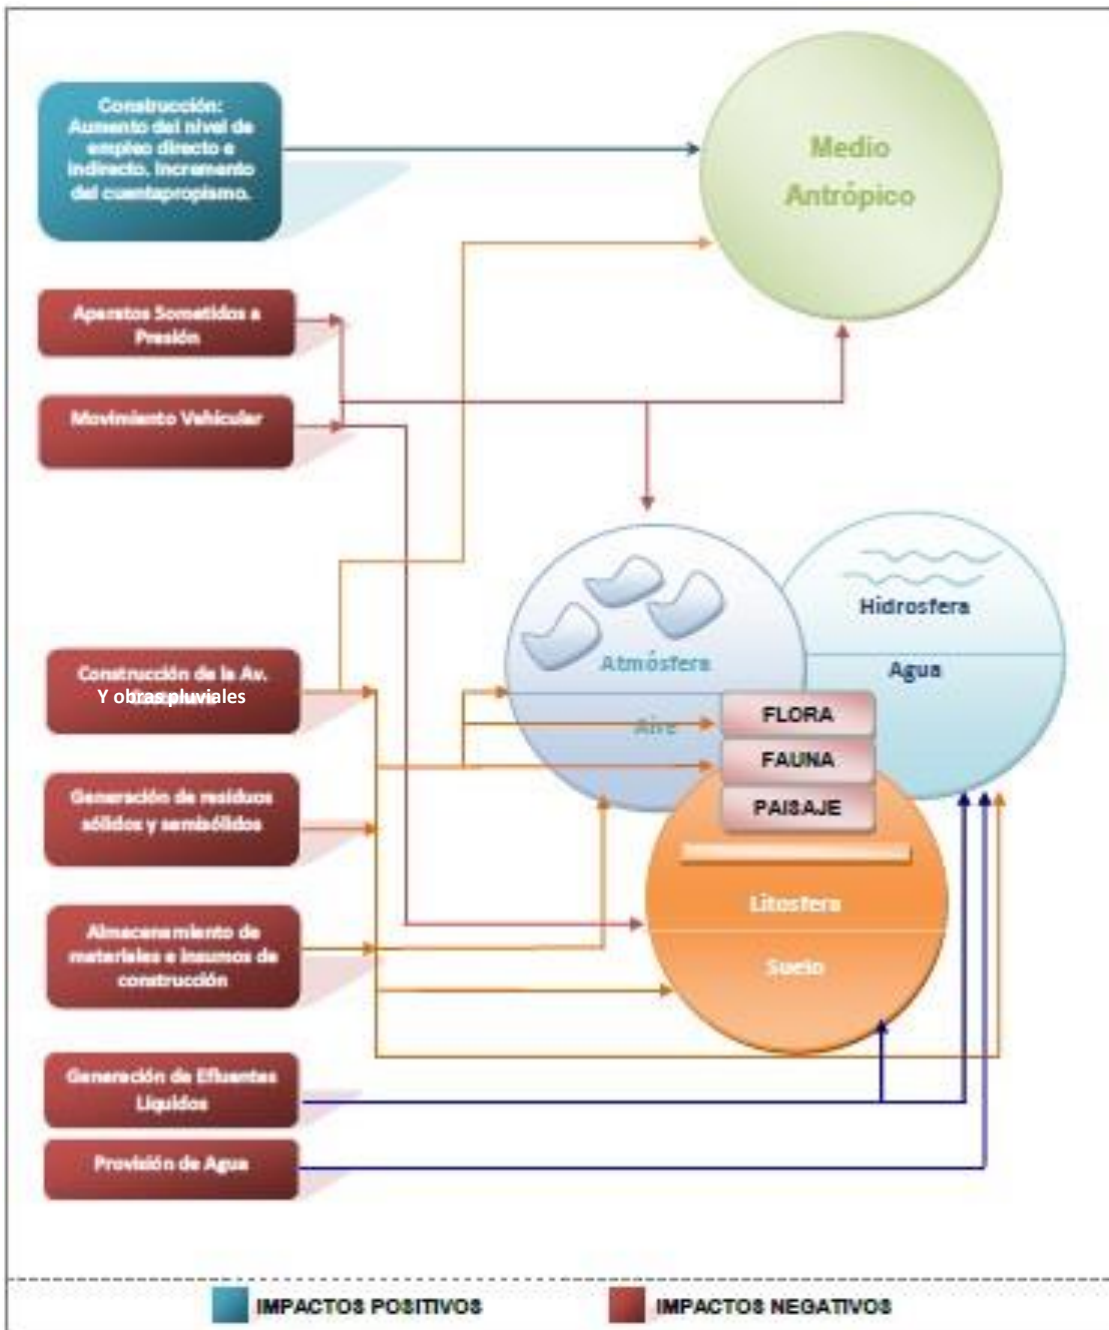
Construcción: Aumento del nivel de empleo directo e indirecto. Incremento del cuentapropismo.

Medio Antrópico

Aparatos Sometidos a Presión

Movimiento Vehicular

Construcción de la Av. Y obras pluviales

Generación de residuos sólidos y semisólidos

Almacenamiento de materiales e insumos de construcción

Generación de Efluentes Líquidos

Provisión de Agua

Atmósfera

Aire

Hidrosfera

Agua

FLORA

FAUNA

PAISAJE

Litosfera

Suelo

IMPACTOS POSITIVOS

IMPACTOS NEGATIVOS